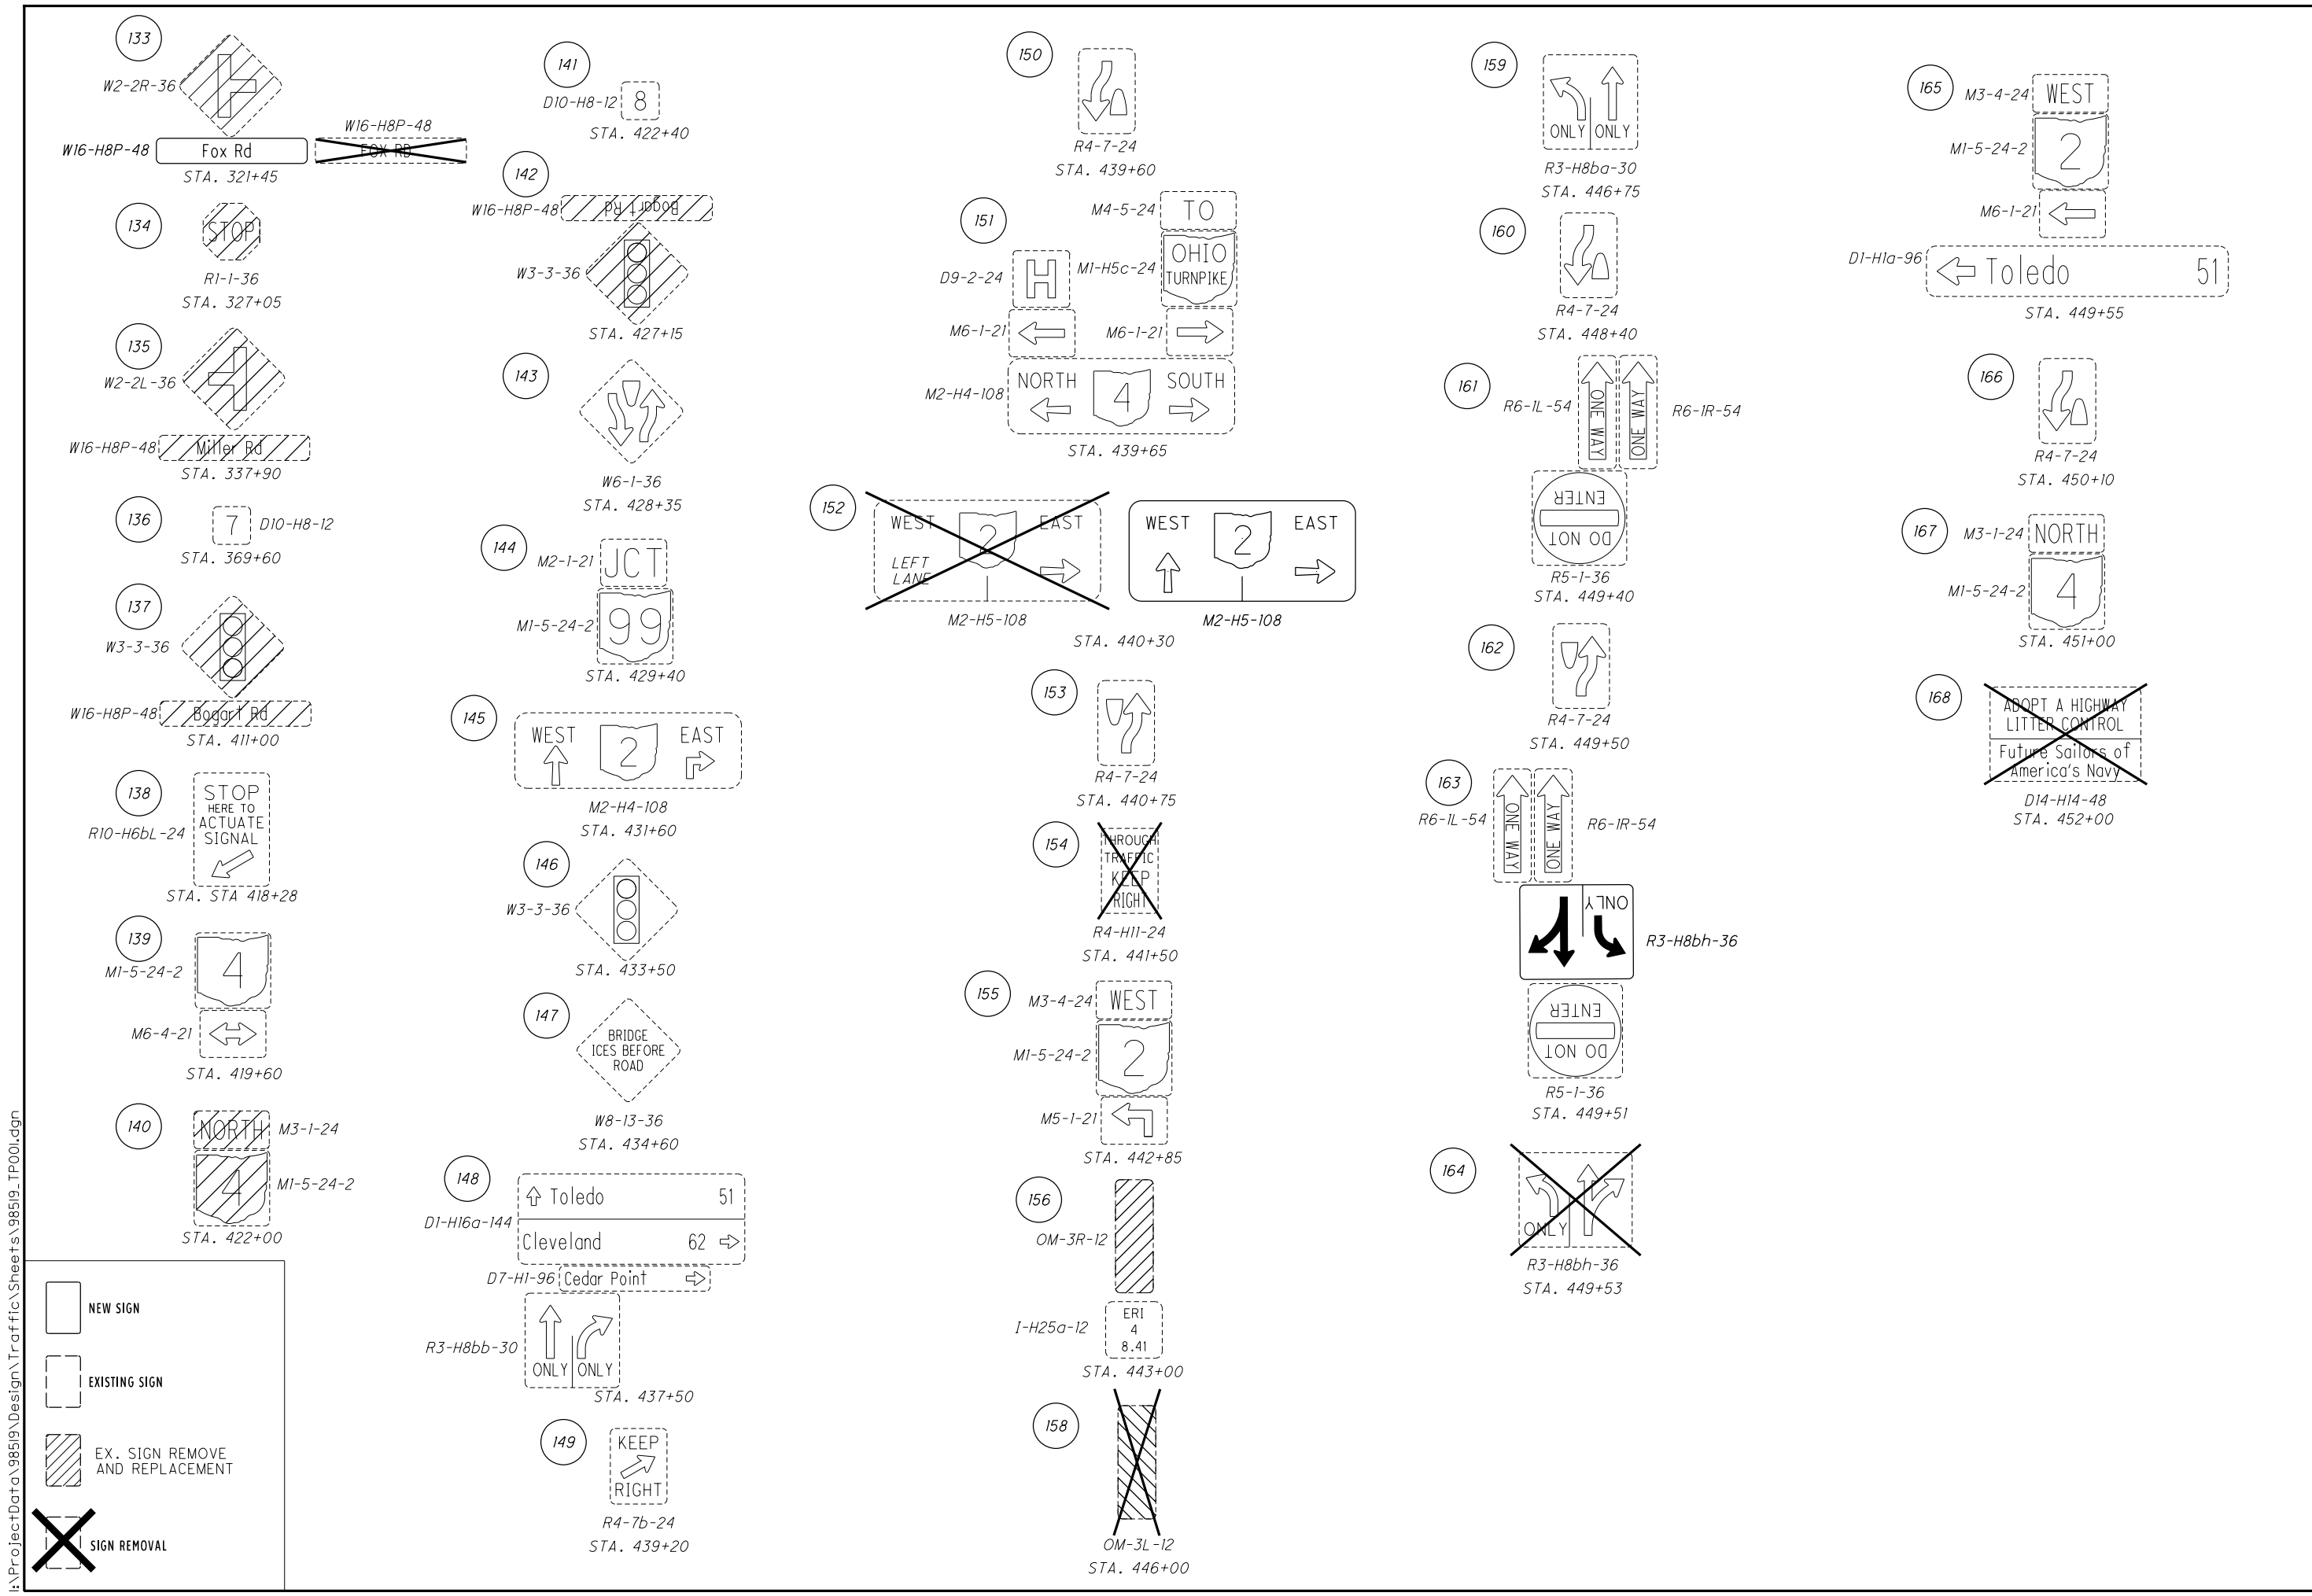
133
W2-2R-36
W16-H8P-48 Fox Rd
W16-H8P-48 FOX RD
STA. 321+45

134
STOP
R1-1-36
STA. 327+05

135
W2-2L-36
W16-H8P-48 Miller Rd
STA. 337+90

136
7 D10-H8-12
STA. 369+60

137
W3-3-36
W16-H8P-48 Bogart Rd
STA. 411+00

138
R10-H6bL-24
STOP HERE TO ACTUATE SIGNAL
STA. STA 418+28

139
M1-5-24-2 4
M6-4-21
STA. 419+60

140
NORTH M3-1-24
4 M1-5-24-2
STA. 422+00

NEW SIGN
EXISTING SIGN
EX. SIGN REMOVE AND REPLACEMENT
SIGN REMOVAL

141
D10-H8-12 8
STA. 422+40

142
W16-H8P-48 Bogart Rd
W3-3-36
STA. 427+15

143
W6-1-36
STA. 428+35

144
M2-1-21 JCT
M1-5-24-2 99
STA. 429+40

145
WEST 2 EAST
M2-H4-108
STA. 431+60

146
W3-3-36
STA. 433+50

147
BRIDGE ICES BEFORE ROAD
W8-13-36
STA. 434+60

148
D1-H16a-144 Toledo 51
Cleveland 62
D7-H1-96 Cedar Point
R3-H8bb-30 ONLY ONLY
STA. 437+50

149
KEEP RIGHT
R4-7b-24
STA. 439+20

150
R4-7-24
STA. 439+60

151
M4-5-24 TO
D9-2-24 H
M1-H5c-24 OHIO TURNPIKE
M6-1-21
M6-1-21
M2-H4-108 NORTH 4 SOUTH
STA. 439+65

152
WEST 2 EAST LEFT LANE
M2-H5-108
WEST 2 EAST
M2-H5-108
STA. 440+30

153
R4-7-24
STA. 440+75

154
THROUGH TRAFFIC KEEP RIGHT
R4-H11-24
STA. 441+50

155
M3-4-24 WEST
M1-5-24-2 2
M5-1-21
STA. 442+85

156
OM-3R-12
I-H25a-12 ERI 4 8.41
STA. 443+00

158
OM-3L-12
STA. 446+00

159
ONLY ONLY
R3-H8ba-30
STA. 446+75

160
R4-7-24
STA. 448+40

161
R6-1L-54 ONE WAY
ONE WAY R6-1R-54
DO NOT ENTER
R5-1-36
STA. 449+40

162
R4-7-24
STA. 449+50

163
R6-1L-54 ONE WAY
ONE WAY R6-1R-54
ONLY R3-H8bh-36
DO NOT ENTER
R5-1-36
STA. 449+51

164
ONLY
R3-H8bh-36
STA. 449+53

165
M3-4-24 WEST
M1-5-24-2 2
M6-1-21
D1-H1a-96 Toledo 51
STA. 449+55

166
R4-7-24
STA. 450+10

167
M3-1-24 NORTH
M1-5-24-2 4
STA. 451+00

168
ADOPT A HIGHWAY LITTER CONTROL
Future Sailors of America's Navy
D14-H14-48
STA. 452+00

:\ProjectData\98519\Design\Traffic\Sheets\98519_TP001.dgn